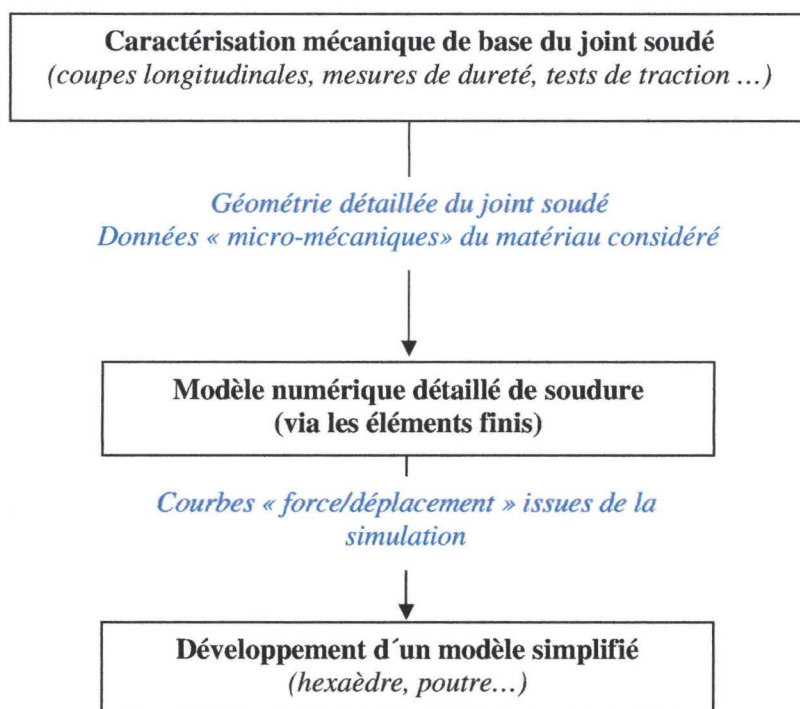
Caractérisation mécanique de base du joint soudé
(coupes longitudinales, mesures de dureté, tests de traction …)

Géométrie détaillée du joint soudé
Données « micro-mécaniques» du matériau considéré

Modèle numérique détaillé de soudure
(via les éléments finis)

Courbes « force/déplacement » issues de la simulation

Développement d´un modèle simplifié
(hexaèdre, poutre…)